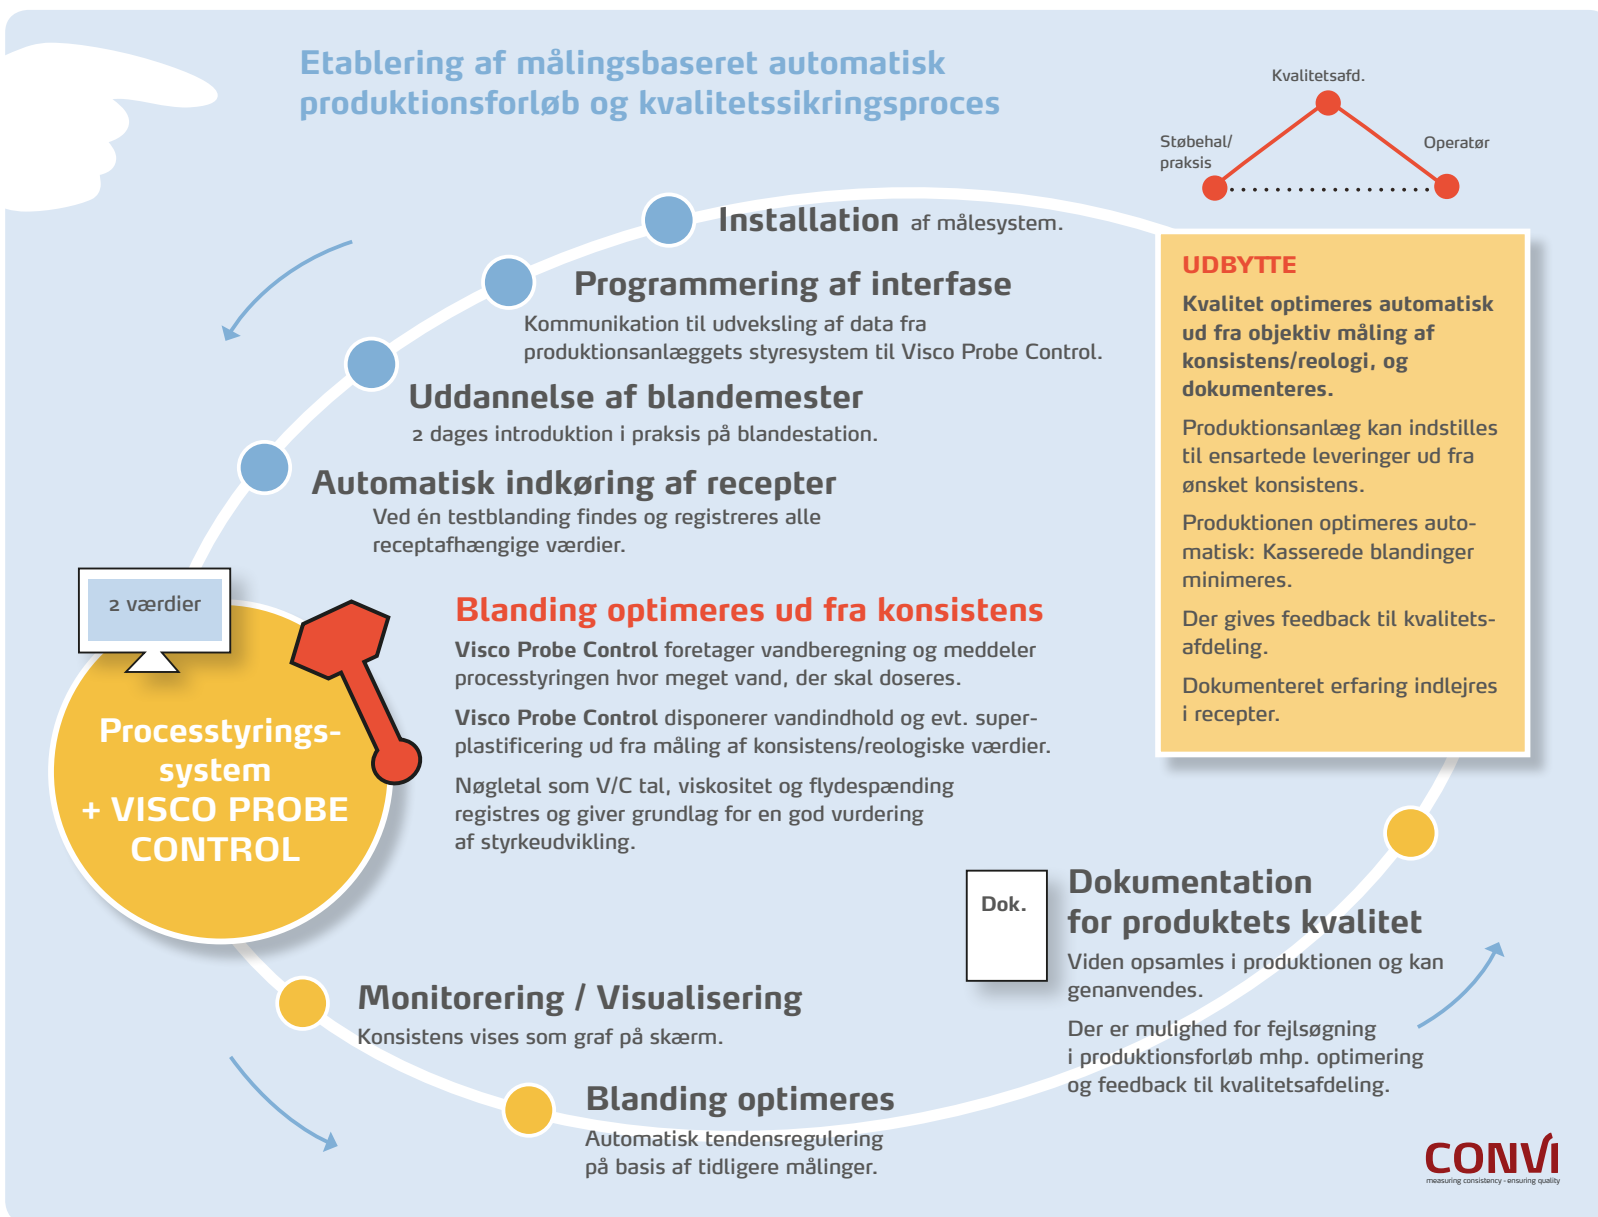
Etablering af målingsbaseret automatisk produktionsforløb og kvalitetssikringsproces

Kvalitetsafd.

Støbehal/ praksis

Operatør

Installation af målesystem.

Programmering af interfase

Kommunikation til udveksling af data fra produktionsanlæggets styresystem til Visco Probe Control.

Uddannelse af blandemester

2 dages introduktion i praksis på blandestation.

Automatisk indkøring af recepter

Ved én testblanding findes og registreres alle receptafhængige værdier.

UDBYTTE

Kvalitet optimeres automatisk ud fra objektiv måling af konsistens/reologi, og dokumenteres.

Produktionsanlæg kan indstilles til ensartede leveringer ud fra ønsket konsistens.

Produktionen optimeres automatisk: Kasserede blandinger minimeres.

Der gives feedback til kvalitetsafdeling.

Dokumenteret erfaring indlejres i recepter.

2 værdier

Processtyrings-system + VISCO PROBE CONTROL

Blanding optimeres ud fra konsistens

Visco Probe Control foretager vandberegning og meddeler processtyringen hvor meget vand, der skal doseres.

Visco Probe Control disponerer vandindhold og evt. superplastificering ud fra måling af konsistens/reologiske værdier.

Nøgletal som V/C tal, viskositet og flydespænding registres og giver grundlag for en god vurdering af styrkeudvikling.

Dok.

Dokumentation for produktets kvalitet

Viden opsamles i produktionen og kan genanvendes.

Der er mulighed for fejlsøgning i produktionsforløb mhp. optimering og feedback til kvalitetsafdeling.

Monitorering / Visualisering

Konsistens vises som graf på skærm.

Blanding optimeres

Automatisk tendensregulering på basis af tidligere målinger.

CONVI
measuring consistancy - ensuring quality